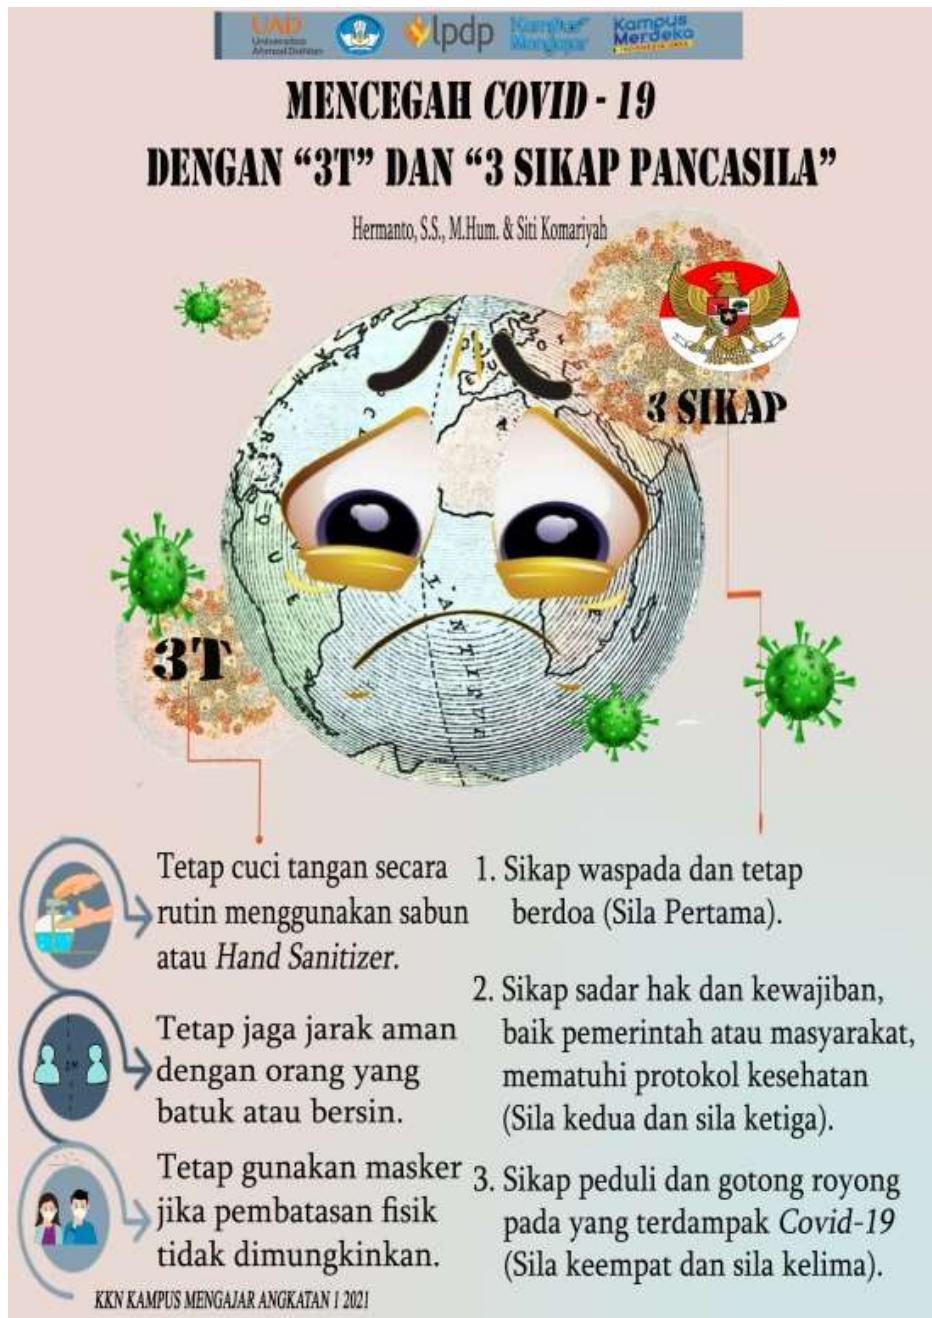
UAD Universitas Ahmad Dahlan lpdp Kampus Mengajar Kampus Merdeka

MENCEGAH COVID - 19
DENGAN "3T" DAN "3 SIKAP PANCASILA"

Hermanto, S.S., M.Hum. & Siti Komariyah

3 SIKAP

3T

Tetap cuci tangan secara rutin menggunakan sabun atau Hand Sanitizer.

Tetap jaga jarak aman dengan orang yang batuk atau bersin.

Tetap gunakan masker jika pembatasan fisik tidak dimungkinkan.

1. Sikap waspada dan tetap berdoa (Sila Pertama).

2. Sikap sadar hak dan kewajiban, baik pemerintah atau masyarakat, mematuhi protokol kesehatan (Sila kedua dan sila ketiga).

3. Sikap peduli dan gotong royong pada yang terdampak Covid-19 (Sila keempat dan sila kelima).

KKN KAMPUS MENGAJAR ANGKATAN 1 2021